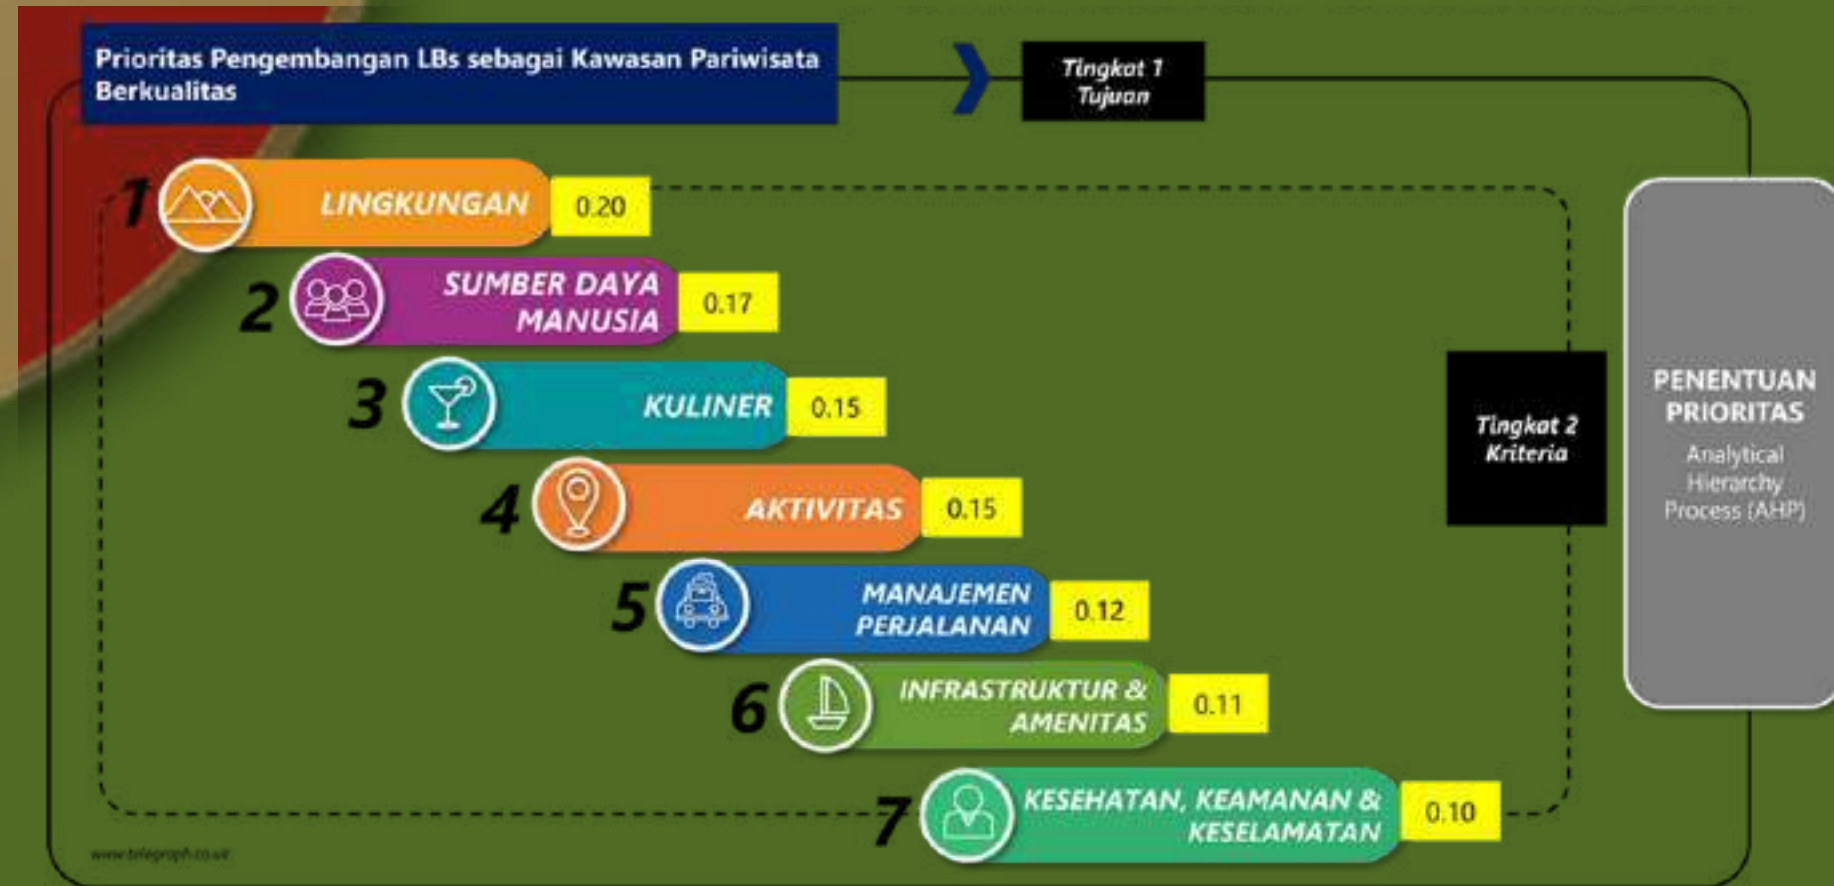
Prioritas Pengembangan LBs sebagai Kawasan Pariwisata Berkualitas

Tingkat 1
Tujuan

1 LINGKUNGAN 0.20

2 SUMBER DAYA MANUSIA 0.17

3 KULINER 0.15

4 AKTIVITAS 0.15

5 MANAJEMEN PERJALANAN 0.12

6 INFRASTRUKTUR & AMENITAS 0.11

7 KESEHATAN, KEAMANAN & KESELAMATAN 0.10

Tingkat 2
Kriteria

PENENTUAN PRIORITAS
Analytical Hierarchy Process (AHP)

www.telegraph.co.uk